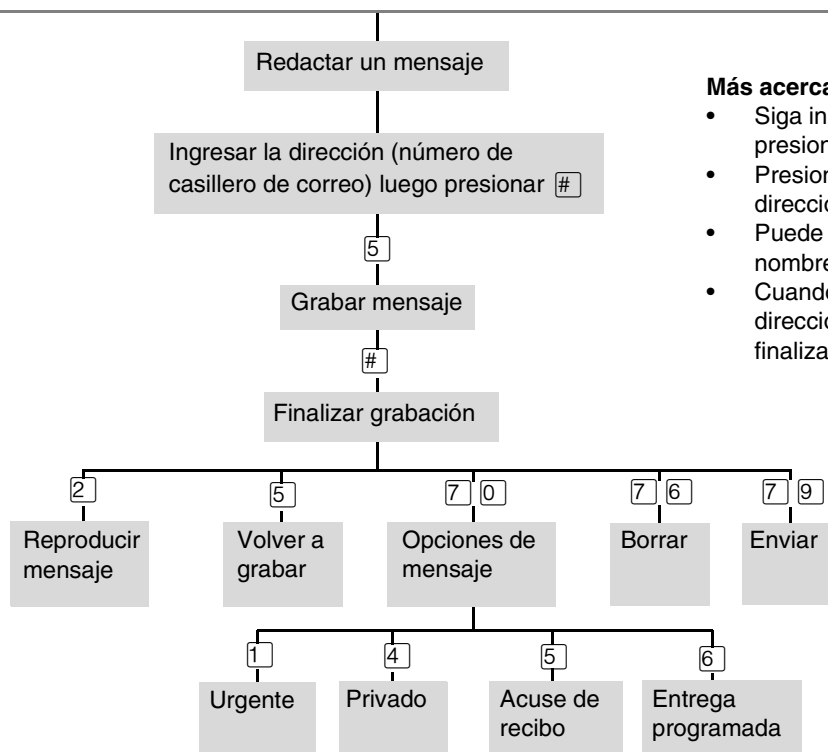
Redactar un mensaje

Ingresar la dirección (número de casillero de correo) luego presionar #

5

Grabar mensaje

#

Finalizar grabación

2

Reproducir mensaje

5

Volver a grabar

7 0

Opciones de mensaje

7 6

Borrar

7 9

Enviar

1

Urgente

4

Privado

5

Acuse de recibo

6

Entrega programada

Más acerca

• Siga in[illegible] presion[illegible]

• Presion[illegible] direcci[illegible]

• Puede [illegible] nombre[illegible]

• Cuand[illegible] direcci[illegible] finaliza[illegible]